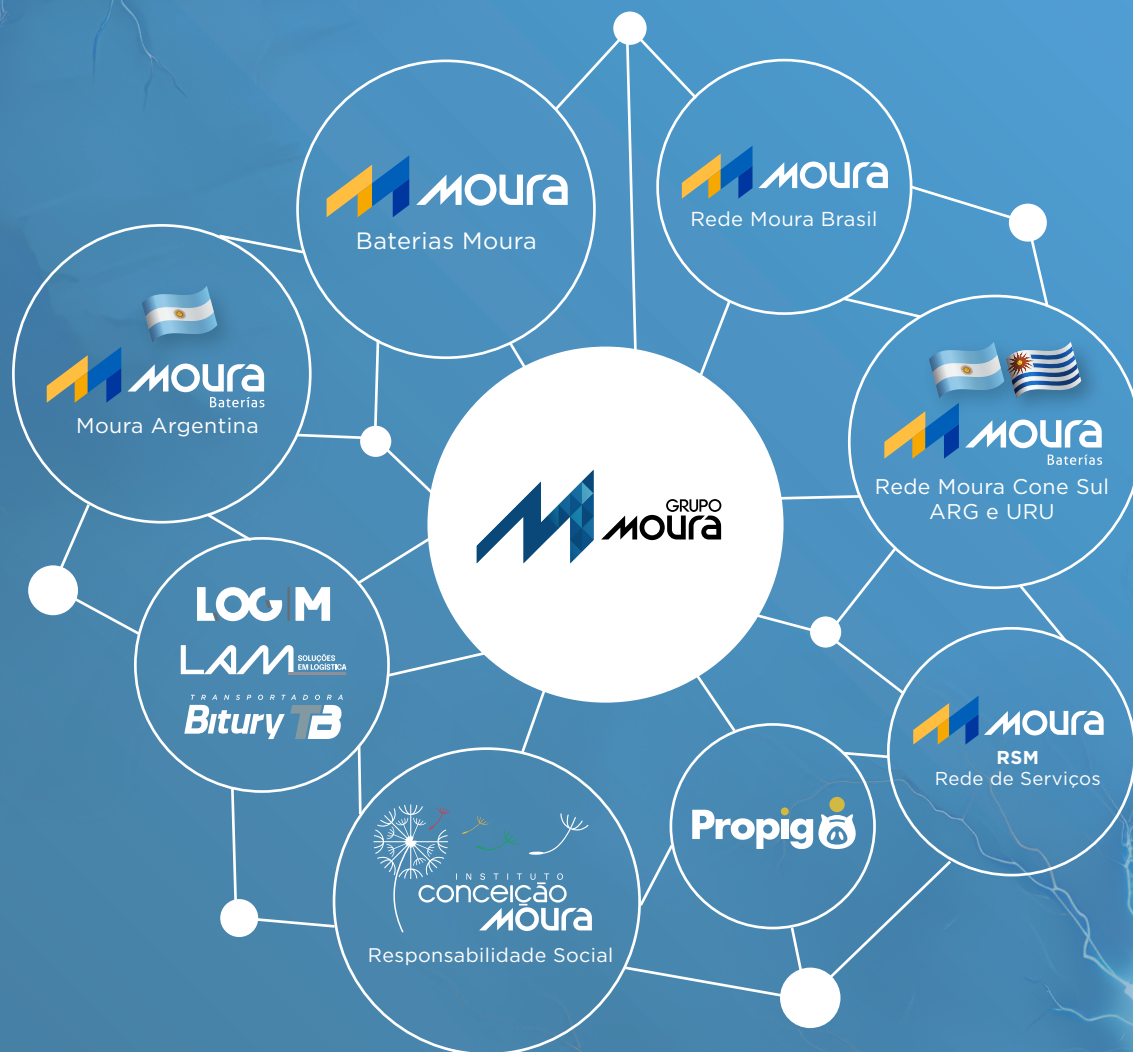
MOURA
Baterias Moura

MOURA
Rede Moura Brasil

MOURA
Baterías
Moura Argentina

GRUPO
MOURA

MOURA
Baterías
Rede Moura Cone Sul ARG e URU

LOG M
LAM SOLUÇÕES EM LOGÍSTICA
TRANSPORTADORA
Bitury TB

MOURA
RSM
Rede de Serviços

Propig

INSTITUTO
CONCEIÇÃO
MOURA
Responsabilidade Social